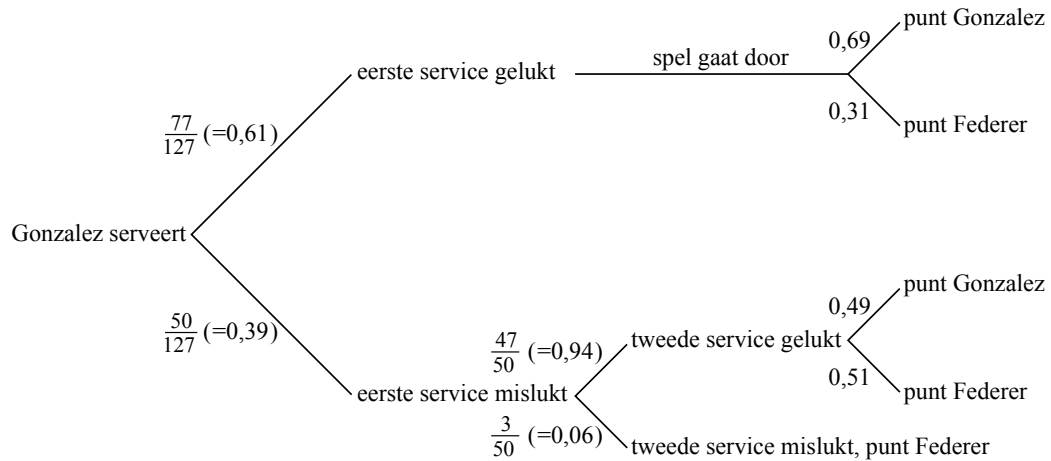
Gonzalez serveert

$\frac{77}{127}$ (=0,61)

eerste service gelukt

spel gaat door

0,69 punt Gonzalez

0,31 punt Federer

$\frac{50}{127}$ (=0,39)

eerste service mislukt

$\frac{47}{50}$ (=0,94) tweede service gelukt

0,49 punt Gonzalez

0,51 punt Federer

$\frac{3}{50}$ (=0,06) tweede service mislukt, punt Federer